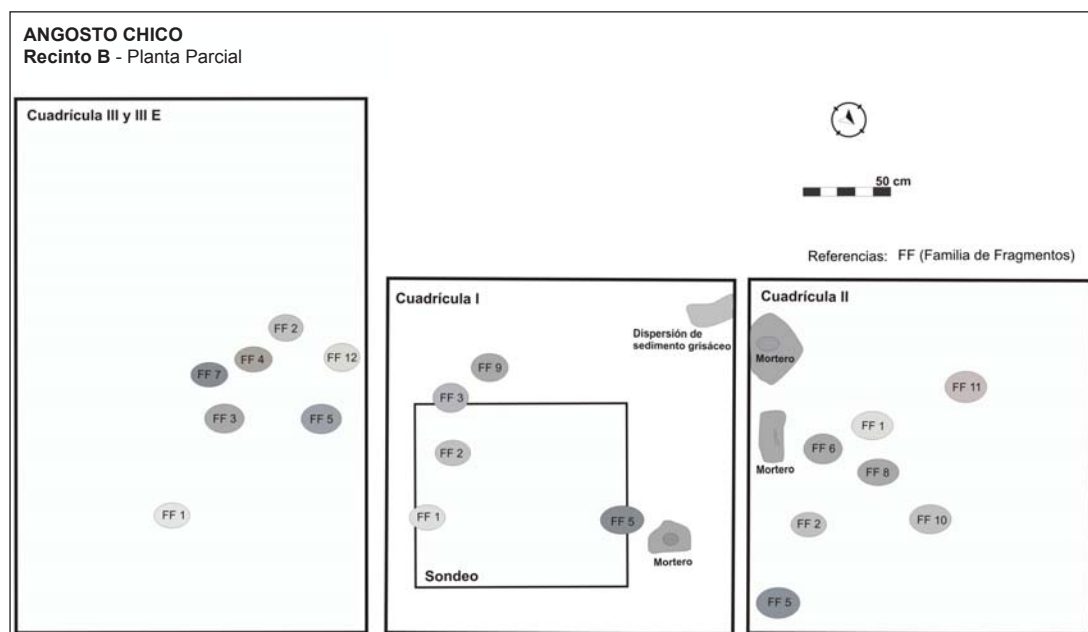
ANGOSTO CHICO
Recinto B - Planta Parcial

Cuadrícula III y III E

FF 2
FF 4
FF 12
FF 7
FF 3
FF 5
FF 1

50 cm

Referencias: FF (Familia de Fragmentos)

Cuadrícula I

Dispersión de sedimento grisáceo

FF 9
FF 3
FF 2
FF 1
FF 5
Sondeo
Mortero

Cuadrícula II

Mortero
FF 11
FF 1
Mortero
FF 6
FF 8
FF 2
FF 10
FF 5